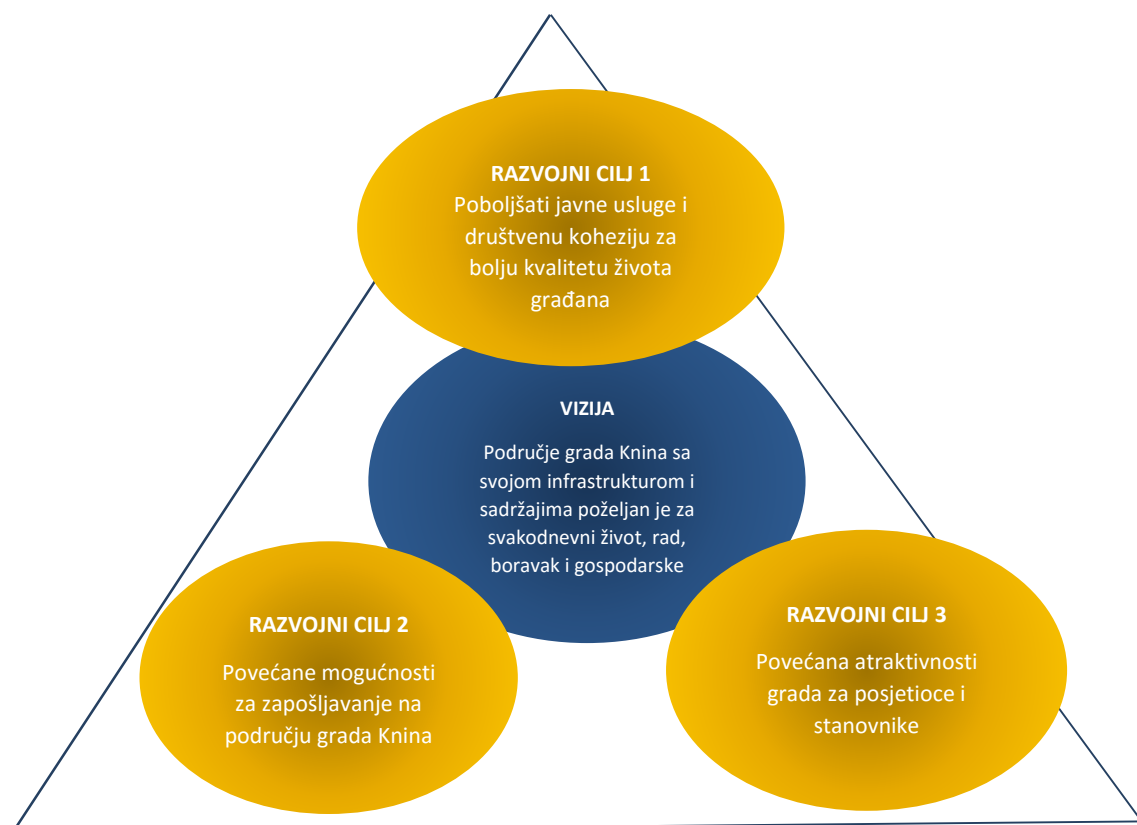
RAZVOJNI CILJ 1
Poboljšati javne usluge i društvenu koheziju za bolju kvalitetu života građana

VIZIJA

Područje grada Knina sa svojom infrastrukturom i sadržajima poželjan je za svakodnevni život, rad, boravak i gospodarske

RAZVOJNI CILJ 2

Povećane mogućnosti za zapošljavanje na području grada Knina

RAZVOJNI CILJ 3

Povećana atraktivnosti grada za posjetioce i stanovnike